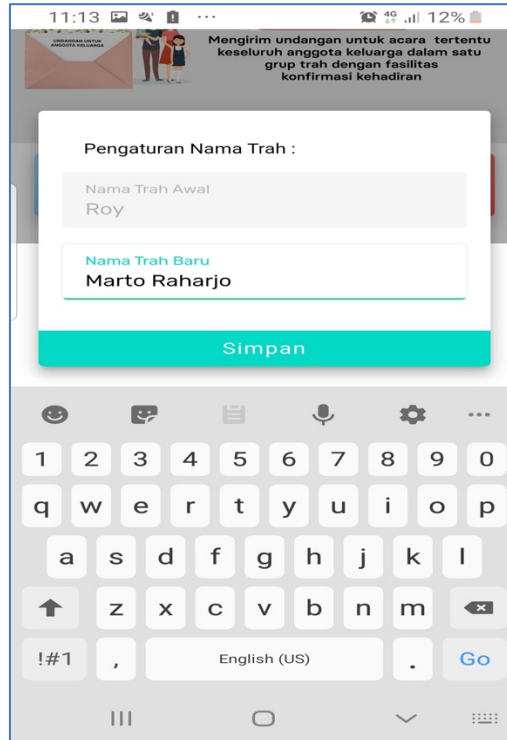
11:13 ··· 4G 12%

UNDANGAN UNTUK ANGGOTA KELUARGA

Mengirim undangan untuk acara tertentu keseluruh anggota keluarga dalam satu grup trah dengan fasilitas konfirmasi kehadiran

Pengaturan Nama Trah :

Nama Trah Awal
Roy

Nama Trah Baru
Marto Raharjo

Simpan

1 2 3 4 5 6 7 8 9 0
q w e r t y u i o p
a s d f g h j k l
z x c v b n m
!#1 , English (US) . Go